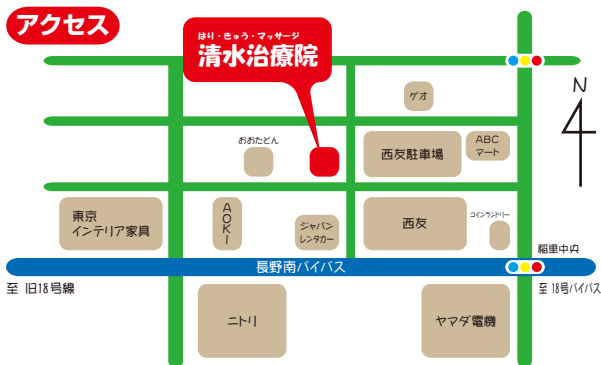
アクセス

はり・きゅう・マッサージ
清水治療院

ゲオ

N

おおたどん

西友駐車場

ABC
マート

東京
インテリア家具

AOKI

ジャパン
レンタカー

西友

コインランドリー

稲里中央

長野南バイパス

至 旧18号線

至 18号バイパス

ニトリ

ヤマダ電機